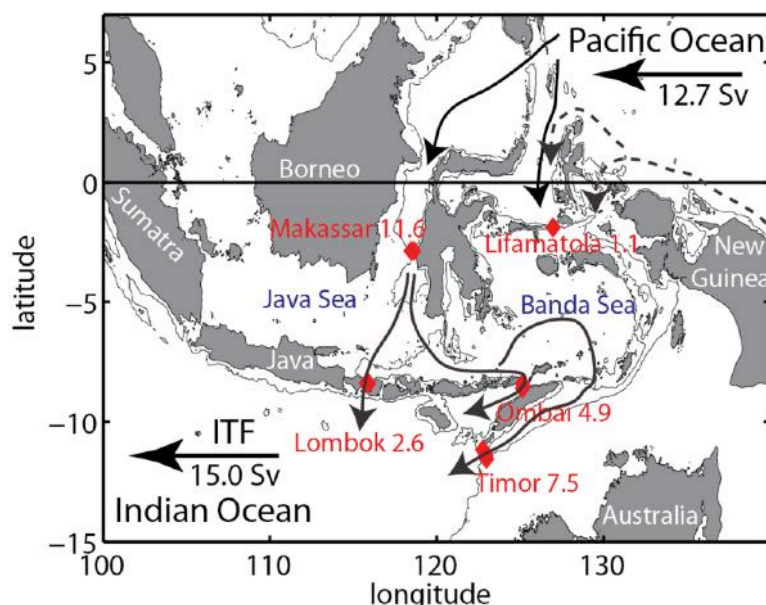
Pacific Ocean
12.7 Sv
5
0
−5
−10
−15
latitude
Borneo
Sumatra
Makassar 11.6
Lifamatola 1.1
New Guinea
Java Sea
Banda Sea
Java
Ombai 4.9
Lombok 2.6
Timor 7.5
ITF
15.0 Sv
Indian Ocean
Australia
100
110
120
130
longitude